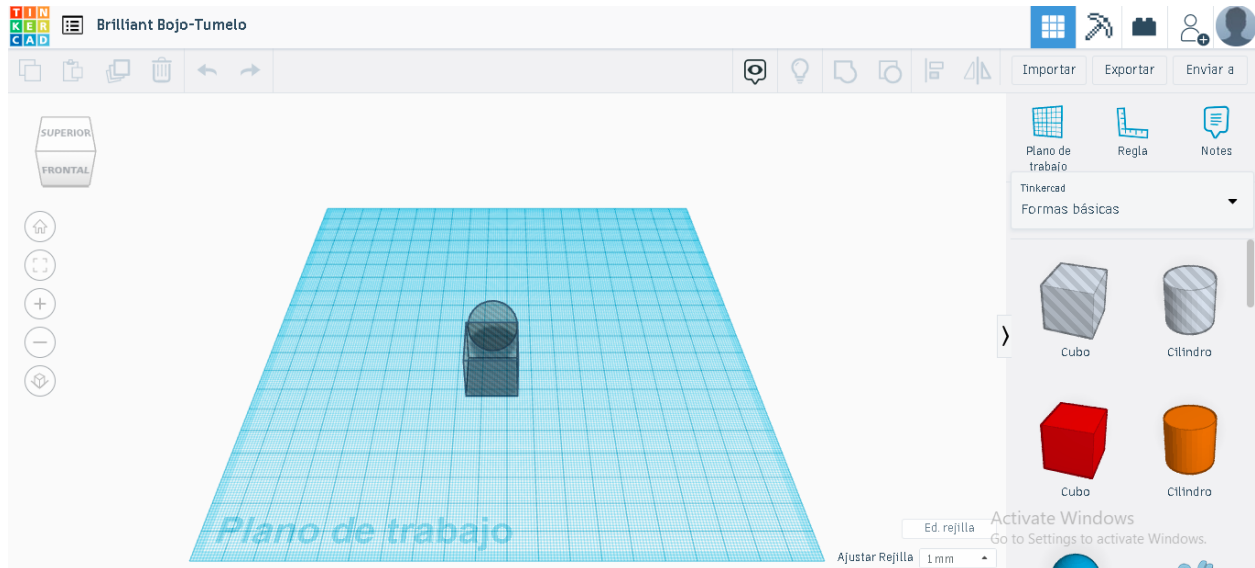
TIN
KER
CAD

Brilliant Bojo-Tumelo

Importar
Exportar
Enviar a

SUPERIOR
FRONTAL

Plano de trabajo
Regla
Notes

Tinkercad
Formas básicas

Cubo
Cilindro
Cubo
Cilindro

Plano de trabajo

Ed. rejilla
Ajustar Rejilla 1 mm

Activate Windows
Go to Settings to activate Windows.